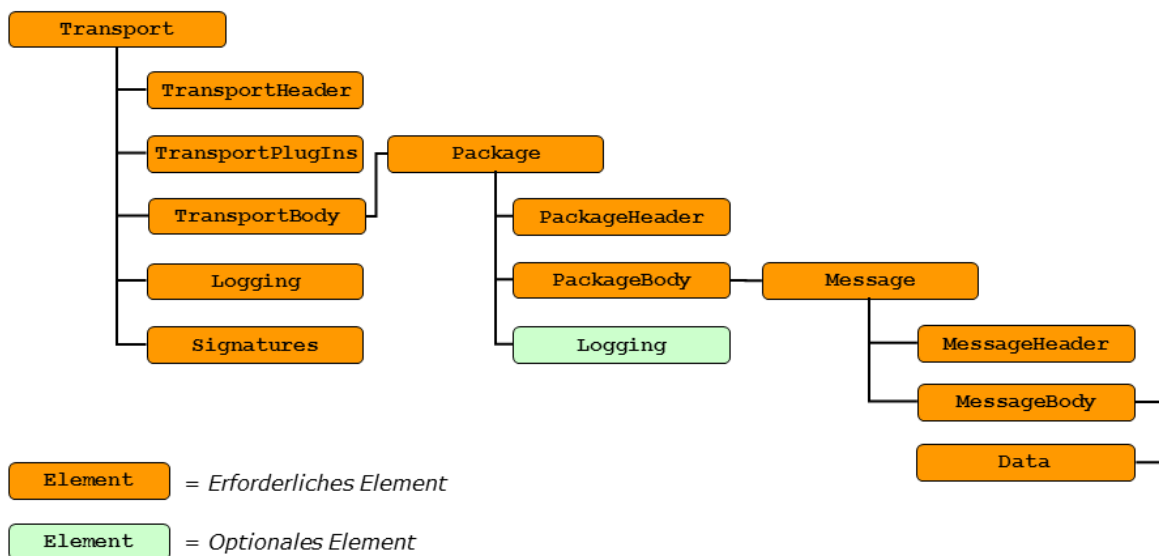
Transport

TransportHeader

TransportPlugIns

Package

TransportBody

PackageHeader

Logging

PackageBody

Message

Signatures

Logging

MessageHeader

MessageBody

Data

Element = Erforderliches Element

Element = Optionales Element